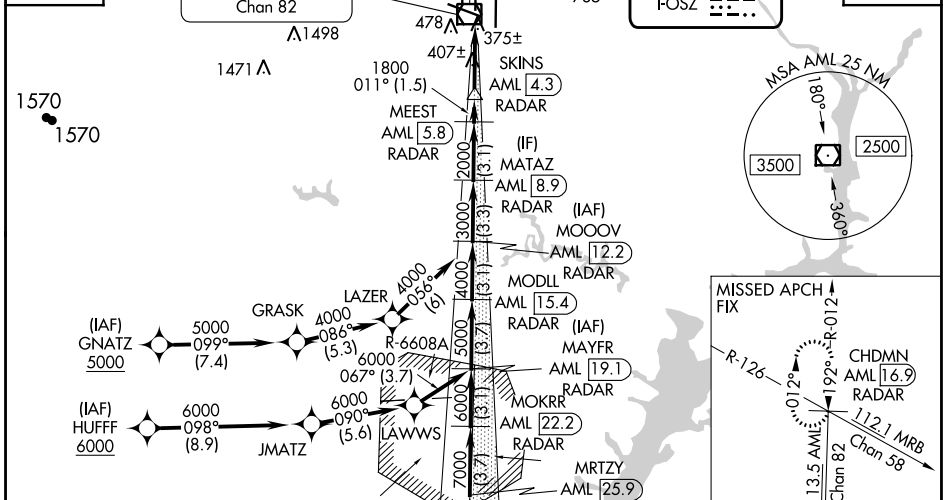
Chan 82

478
375±
407±
1498
1471
1570
1570

I-OSZ

MSA AML 25 NM
180°
360°
3500
2500

1800
011° (1.5)

SKINS
AML 4.3
RADAR

MEEST
AML 5.8
RADAR

(IF)
MATAZ
AML 8.9
RADAR

(IAF)
MOOOV
AML 12.2
RADAR

MODLL
AML 15.4
RADAR

(IAF)
MAYFR
AML 19.1
RADAR

MOKRR
AML 22.2
RADAR

MRTZY
AML 25.9

2000
(3.1)
3000
(3.3)
4000
(3.1)
5000
(3.7)
6000
(3.1)
7000
(3.7)

4000
056°
(6)

LAZER
4000
086°
(5.3)

GRASK

R-6608A

(IAF)
GNATZ
5000

5000
099°
(7.4)

6000
067° (3.7)

(IAF)
HUFFF
6000

6000
098°
(8.9)

JMATZ

6000
090°
(5.6)

LAWWS

MISSED APCH FIX
R-012
R-126
012°
192°
CHDMN
AML 16.9
RADAR
112.1 MRB
Chan 58
13.5 AML
Chan 82